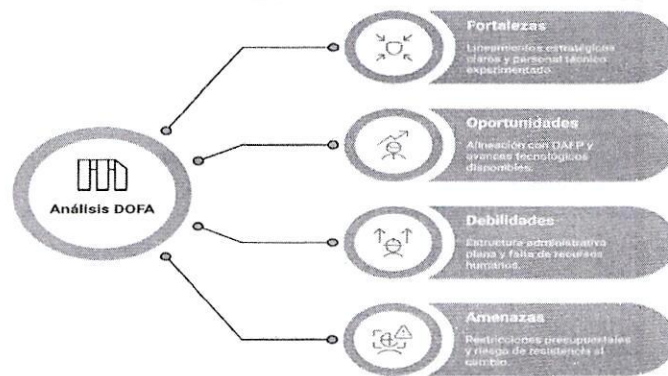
Análisis DOFA

Fortalezas
Lineamientos estratégicos claros y personal técnico experimentado.

Oportunidades
Alineación con DAFP y avances tecnológicos disponibles.

Debilidades
Estructura administrativa plana y falta de recursos humanos.

Amenazas
Restricciones presupuestales y riesgo de resistencia al cambio.